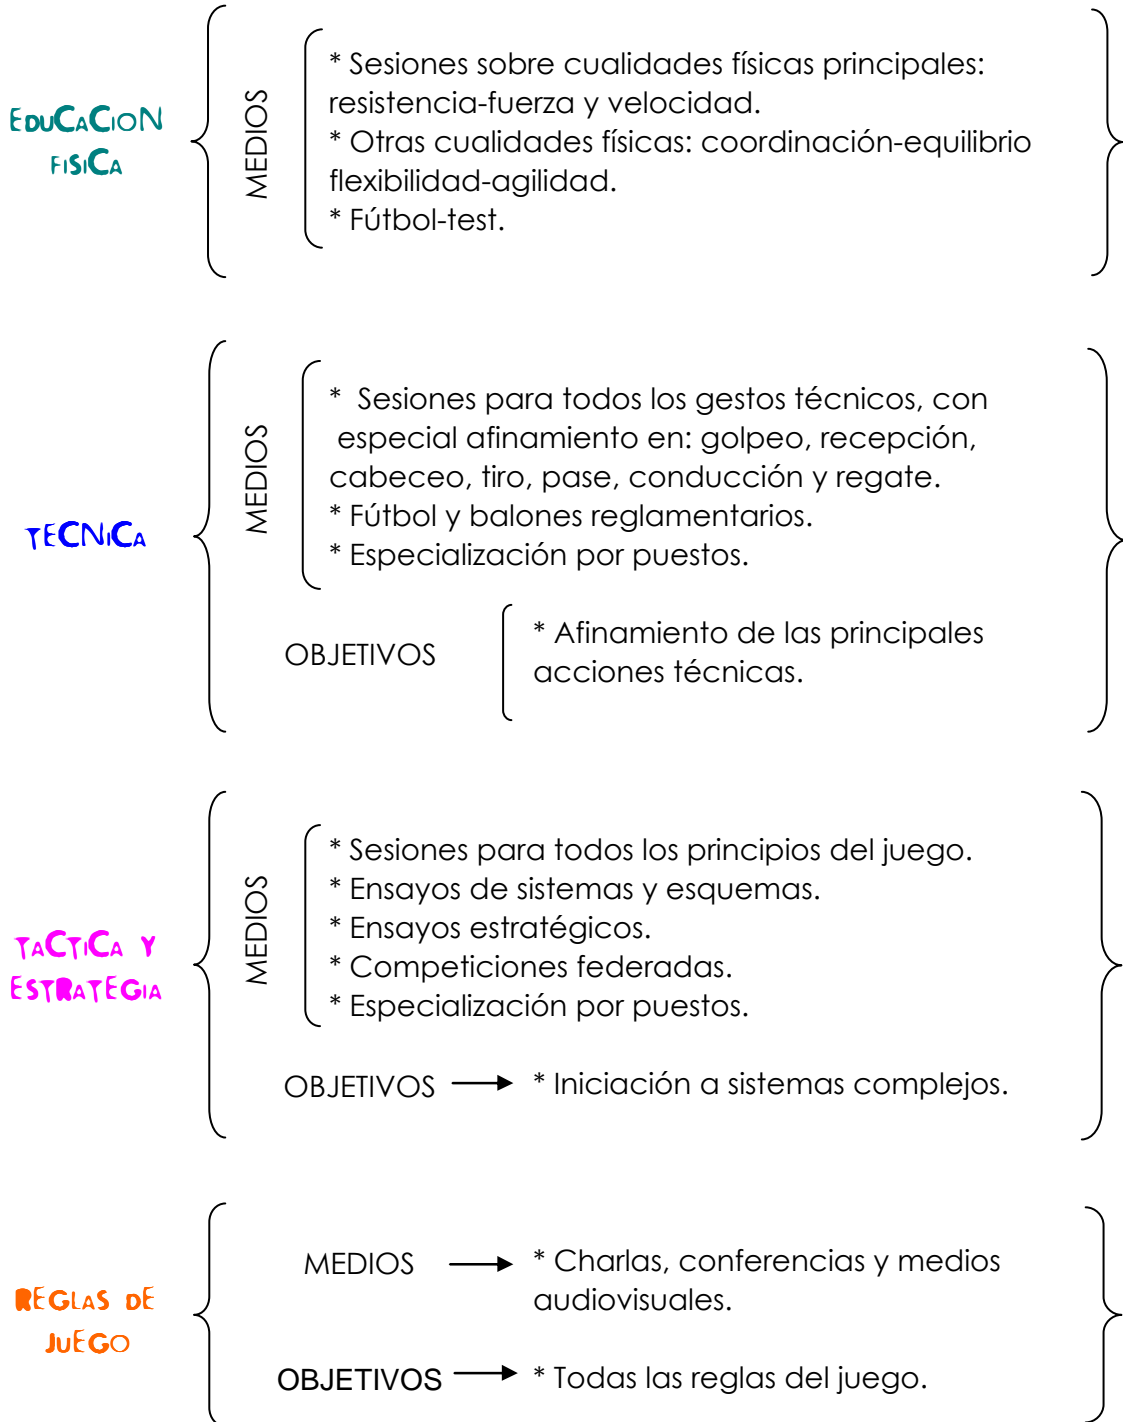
EDUCACION FISICA

MEDIOS

* Sesiones sobre cualidades físicas principales: resistencia-fuerza y velocidad.
* Otras cualidades físicas: coordinación-equilibrio flexibilidad-agilidad.
* Fútbol-test.

TECNICA

MEDIOS

* Sesiones para todos los gestos técnicos, con especial afinamiento en: golpeo, recepción, cabeceo, tiro, pase, conducción y regate.
* Fútbol y balones reglamentarios.
* Especialización por puestos.

OBJETIVOS

* Afinamiento de las principales acciones técnicas.

TACTICA Y ESTRATEGIA

MEDIOS

* Sesiones para todos los principios del juego.
* Ensayos de sistemas y esquemas.
* Ensayos estratégicos.
* Competiciones federadas.
* Especialización por puestos.

OBJETIVOS → * Iniciación a sistemas complejos.

REGLAS DE JUEGO

MEDIOS → * Charlas, conferencias y medios audiovisuales.

OBJETIVOS → * Todas las reglas del juego.